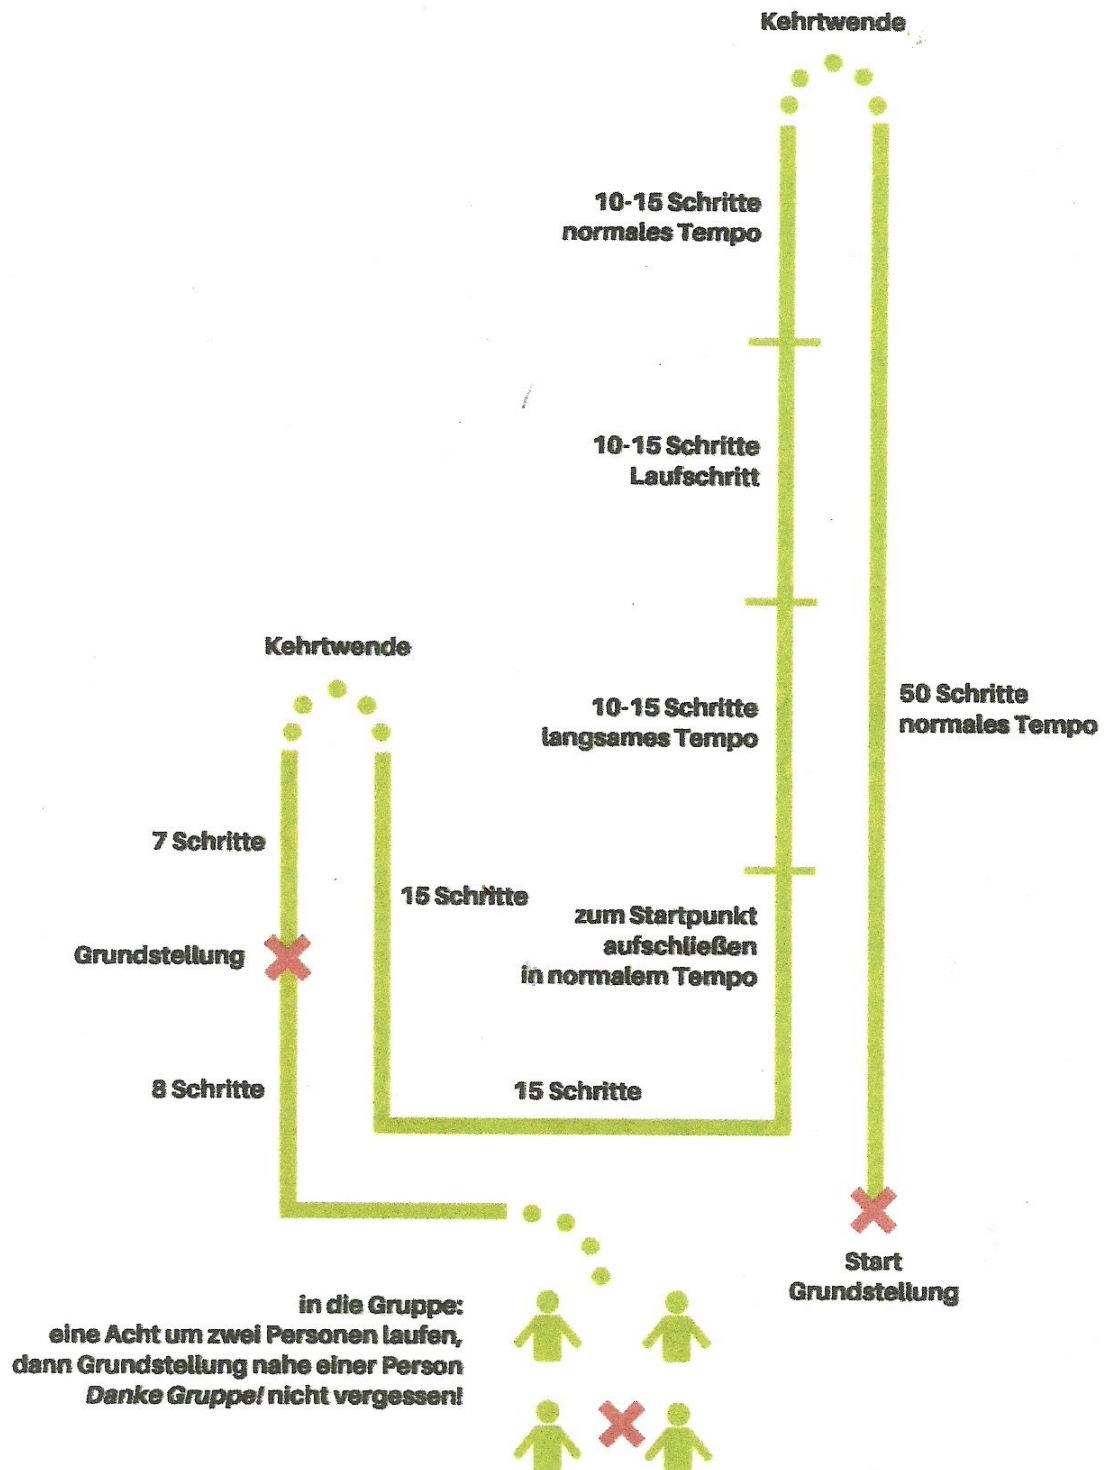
Kehrtwende

10-15 Schritte
normales Tempo

10-15 Schritte
Laufschritt

Kehrtwende

10-15 Schritte
langsames Tempo

50 Schritte
normales Tempo

7 Schritte

15 Schritte

zum Startpunkt
aufschließen
in normalem Tempo

Grundstellung

8 Schritte

15 Schritte

Start
Grundstellung

in die Gruppe:
eine Acht um zwei Personen laufen,
dann Grundstellung nahe einer Person
*Danke Gruppe!* nicht vergessen!